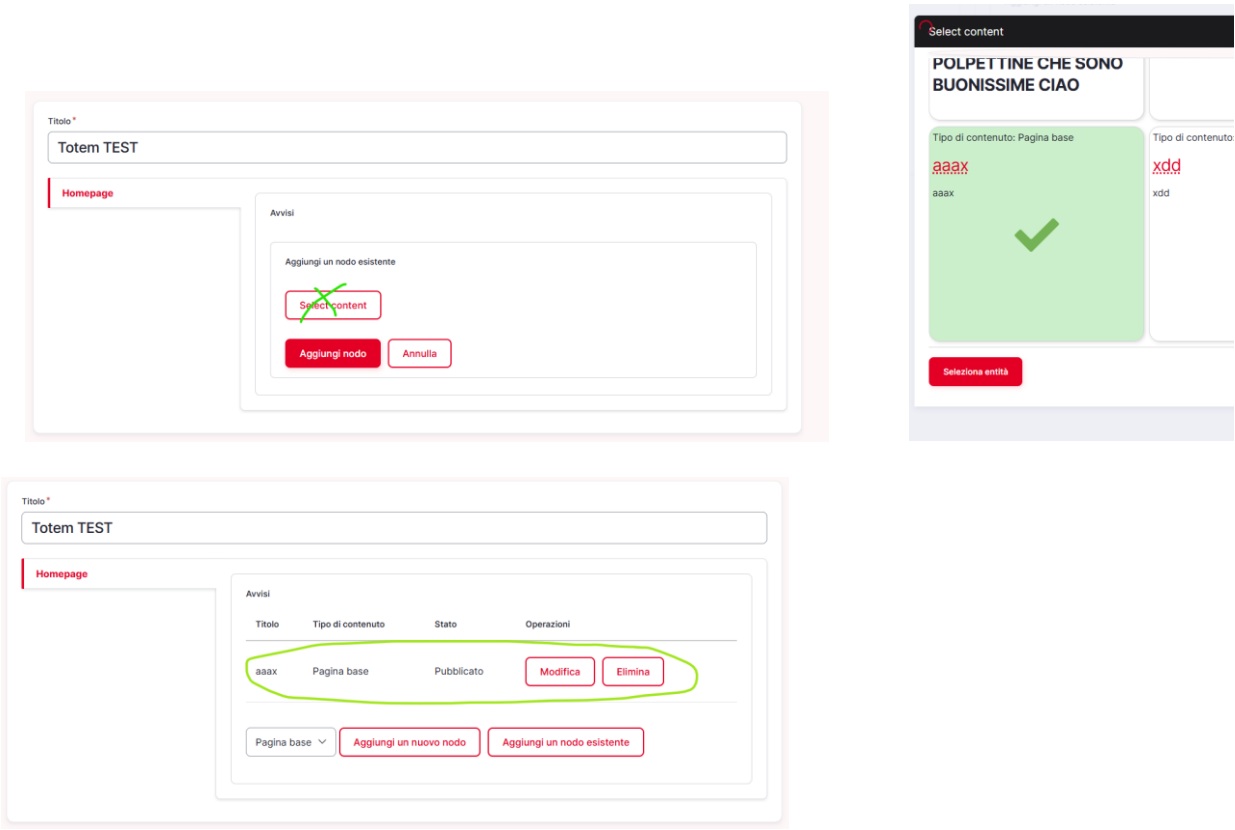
Titolo *

Totem TEST

Homepage

Avvisi

Aggiungi un nodo esistente

Select content

Aggiungi nodo Annulla

Select content

POLPETTINE CHE SONO BUONISSIME CIAO

Tipo di contenuto: Pagina base

aaax

aaax

Tipo di contenuto

xdd

xdd

Seleziona entità

Titolo *

Totem TEST

Homepage

Avvisi

| Titolo | Tipo di contenuto | Stato | Operazioni |
|---|---|---|---|
| aaax | Pagina base | Pubblicato | Modifica Elimina |

Pagina base Aggiungi un nuovo nodo Aggiungi un nodo esistente